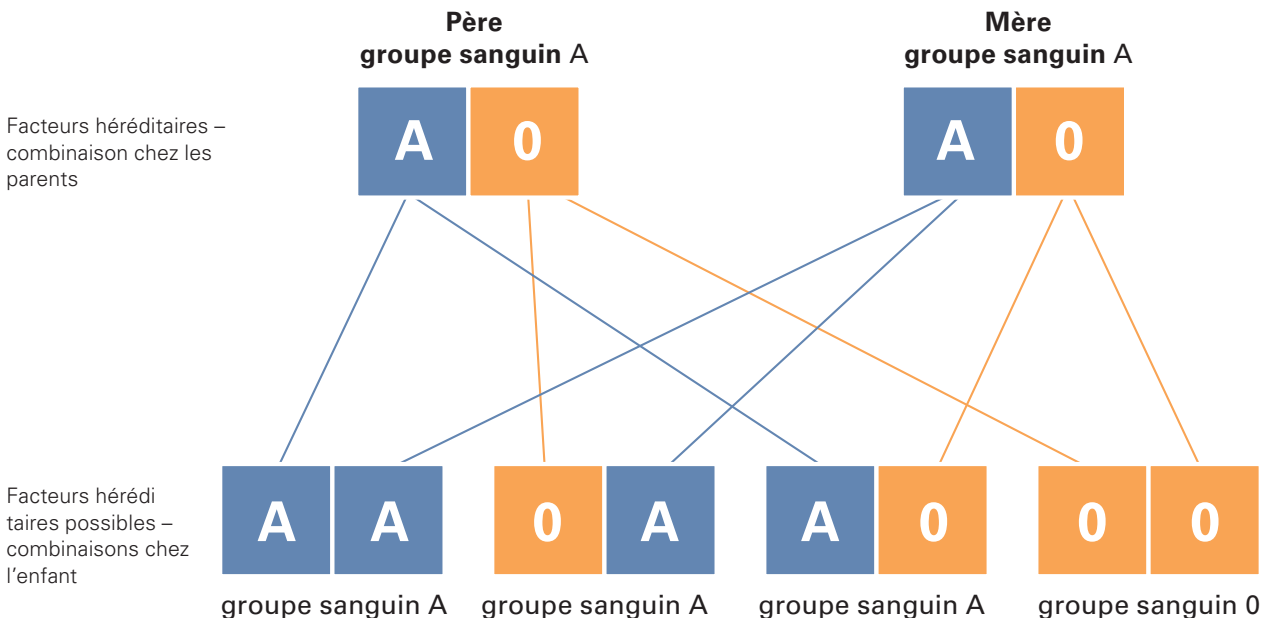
**Père**
**groupe sanguin** A

**Mère**
**groupe sanguin** A

Facteurs héréditaires – combinaison chez les parents

A 0

A 0

Facteurs hérédi taires possibles – combinaisons chez l'enfant

A A
groupe sanguin A

0 A
groupe sanguin A

A 0
groupe sanguin A

0 0
groupe sanguin 0